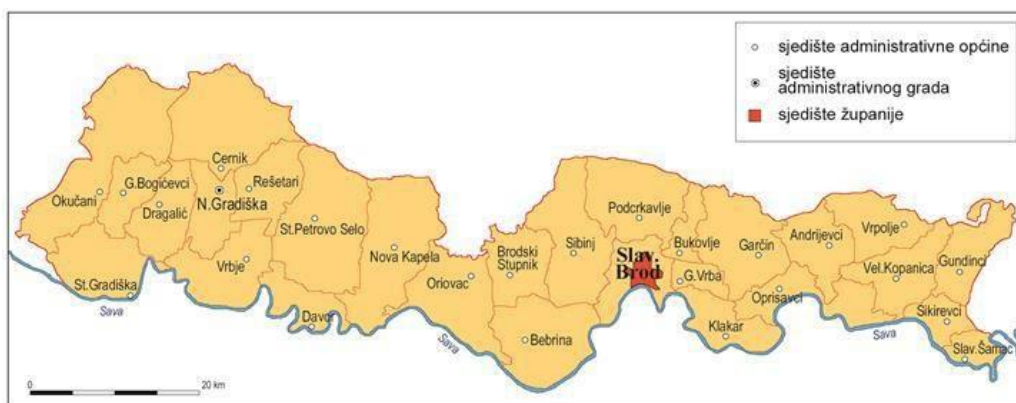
sjedište administrativne općine
sjedište administrativnog grada
sjedište županije

Okučani
G.Bogićevci
Dragalić
Cernik
N.Gradiška
Rešetari
St.Petrovo Selo
Vrbje
St.Gradiška
Nova Kapela
Oriovac
Davor
Brodski Stupnik
Sibinj
Podcrkavlje
Slav. Brod
Bukovlje
G.Vrba
Garčin
Andrijevci
Vrpolje
Gundinci
Vel.Kopanica
Oprisavci
Klakar
Sikirevci
Slav.Šamac
Bebrina
Sava
Sava
Sava
0
20 km